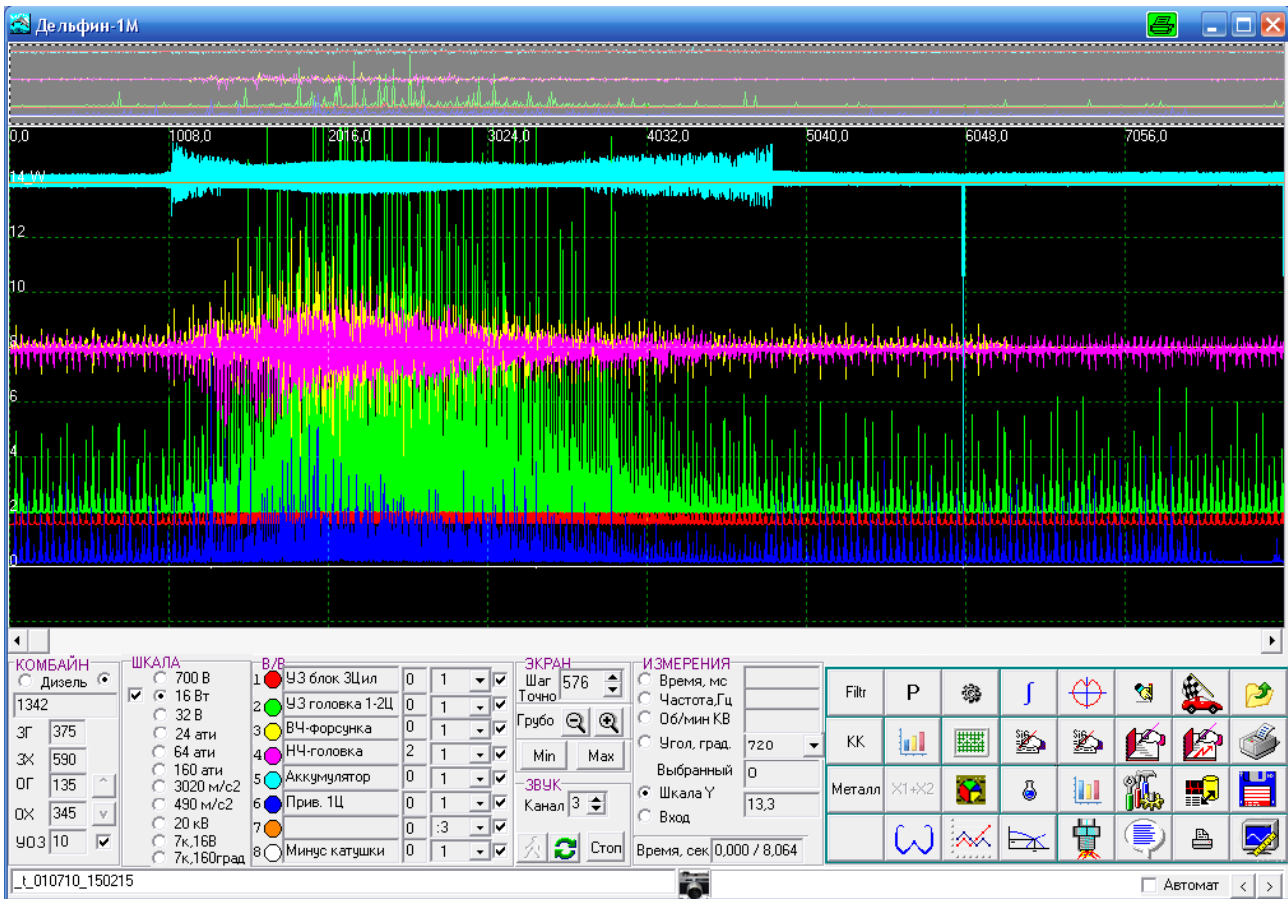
Дельфин-1М

0,0 1008,0 2016,0 3024,0 4032,0 5040,0 6048,0 7056,0

14 W
12
10
8
6
4
2
0

КОМБАЙН
Дизель
1342
ЗГ 375
ЗХ 590
ОГ 135
ОХ 345
УОЗ 10

ШКАЛА
700 В
16 Вт
32 В
24 ати
64 ати
160 ати
3020 м/с2
490 м/с2
20 кВ
7к,16В
7к,160град

В/В
1 УЗ блок 3Цил 0 1
2 УЗ головка 1-2Ц 0 1
3 ВЧ-форсунка 0 1
4 НЧ-головка 2 1
5 Аккумулятор 0 1
6 Прив. 1Ц 0 1
7 0 :3
8 Минус катушки 0 1

ЭКРАН
Шаг Точно 576
Грубо
Min Max

ЗВУК
Канал 3
Стоп

ИЗМЕРЕНИЯ
Время, мс
Частота,Гц
Об/мин КВ
Угол, град. 720
Выбранный 0
Шкала Y 13,3
Вход
Время, сек 0,000 / 8,064

Filtr P
КК
Металл X1+X2

_t_010710_150215
Автомат